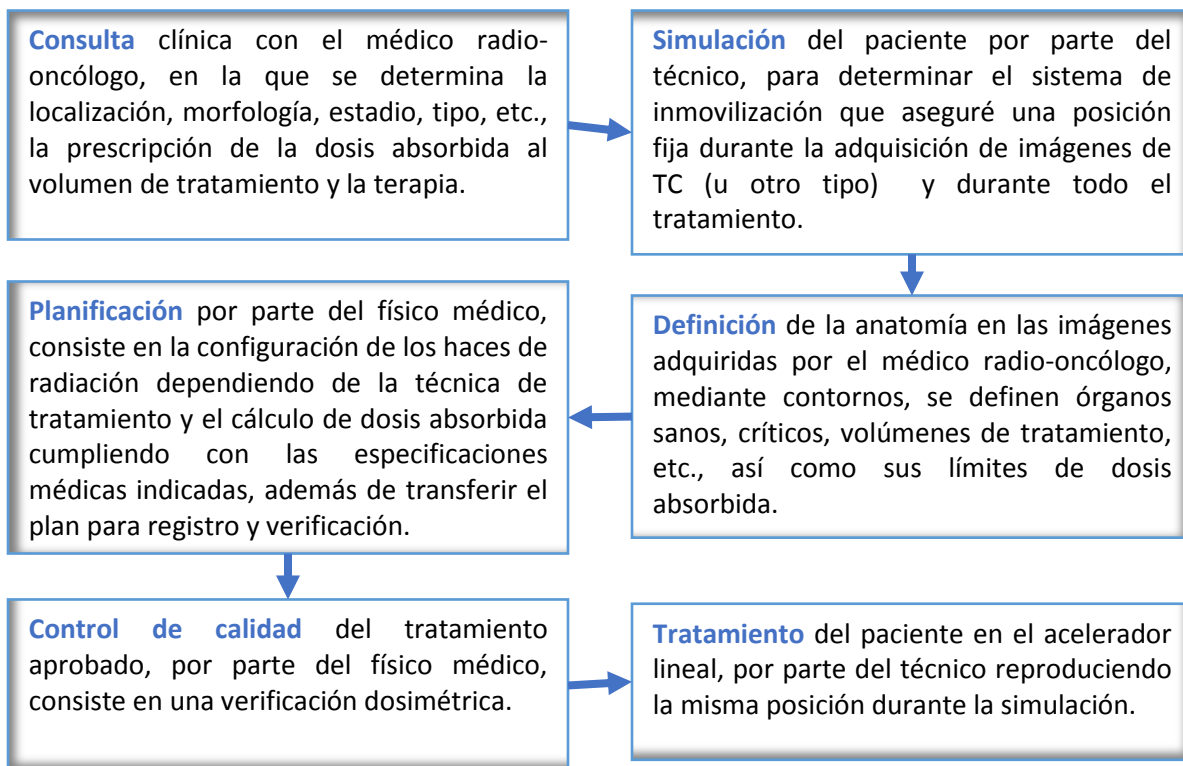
**Consulta** clínica con el médico radio-oncólogo, en la que se determina la localización, morfología, estadio, tipo, etc., la prescripción de la dosis absorbida al volumen de tratamiento y la terapia.

**Simulación** del paciente por parte del técnico, para determinar el sistema de inmovilización que aseguré una posición fija durante la adquisición de imágenes de TC (u otro tipo) y durante todo el tratamiento.

**Definición** de la anatomía en las imágenes adquiridas por el médico radio-oncólogo, mediante contornos, se definen órganos sanos, críticos, volúmenes de tratamiento, etc., así como sus límites de dosis absorbida.

**Planificación** por parte del físico médico, consiste en la configuración de los haces de radiación dependiendo de la técnica de tratamiento y el cálculo de dosis absorbida cumpliendo con las especificaciones médicas indicadas, además de transferir el plan para registro y verificación.

**Control de calidad** del tratamiento aprobado, por parte del físico médico, consiste en una verificación dosimétrica.

**Tratamiento** del paciente en el acelerador lineal, por parte del técnico reproduciendo la misma posición durante la simulación.